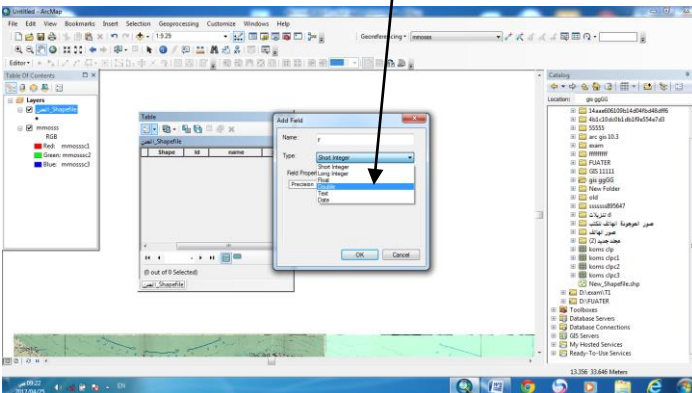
Untitled - ArcMap

File Edit View Bookmarks Insert Selection Geoprocessing Customize Windows Help

1:9,29

Georeferencing ▾ mmosss

Editor ▾

Table Of Contents

Layers

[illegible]_Shapefile

mmosss

RGB

Red: mmosss_c1

Green: mmosss_c2

Blue: mmosss_c3

Table

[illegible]_Shapefile

| Shape | Id | name |
|---|---|---|

(0 out of 0 Selected)

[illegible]_Shapefile

Add Field

Name: r

Type: Short Integer

Short Integer
Long Integer
Float
Double
Text
Date

Field Propert

Precision

OK Cancel

Catalog

Location: gis ggGG

14aaa606109b14d04fbd48df6
4b1c10dc0b1db1f9a554a7d3
55555
arc gis 10.3
exam
ffffffff
FUATER
GIS 11111
gis ggGG
New Folder
old
ssssss895647
تنزيلات
صور الموجودة الهاتف تكبير
صور الهاتف
مجلد جديد (2)
koms clip
koms clipc1
koms clipc2
koms clipc3
New_Shapefile.shp
D:\exam\T1
D:\FUATER
Toolboxes
Database Servers
Database Connections
GIS Servers
My Hosted Services
Ready-To-Use Services

13.356 33.646 Meters

EN

09:22
2017/04/25